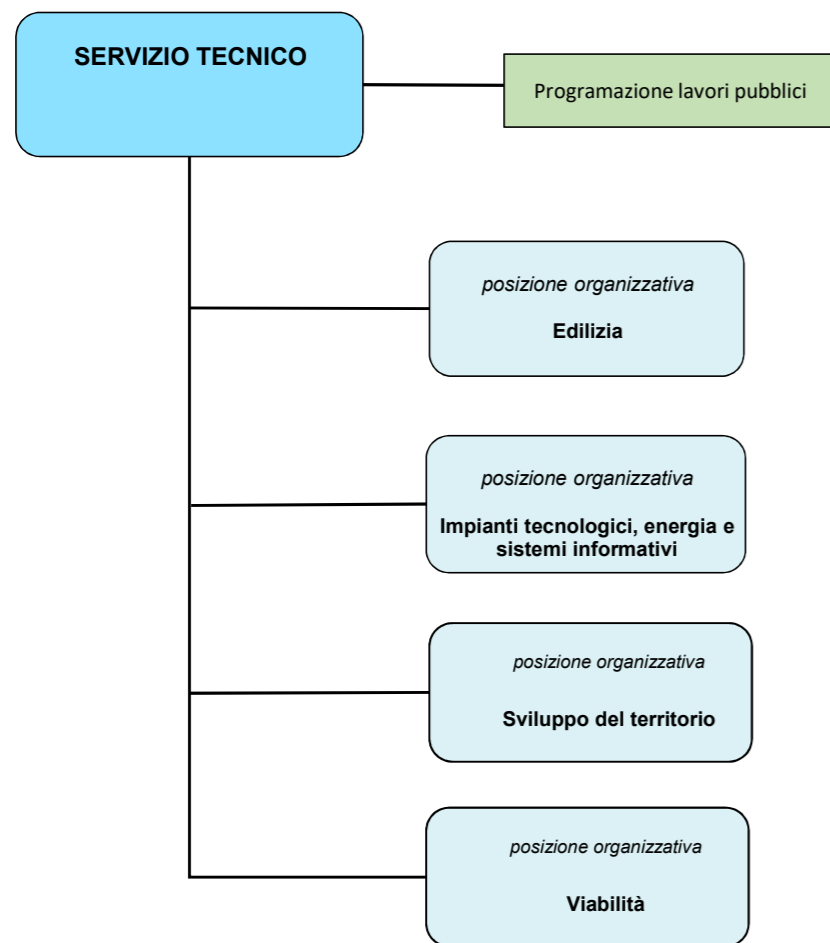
SERVIZIO TECNICO

Programazione lavori pubblici

posizione organizzativa

Edilizia

posizione organizzativa

Impianti tecnologici, energia e sistemi informativi

posizione organizzativa

Sviluppo del territorio

posizione organizzativa

Viabilità